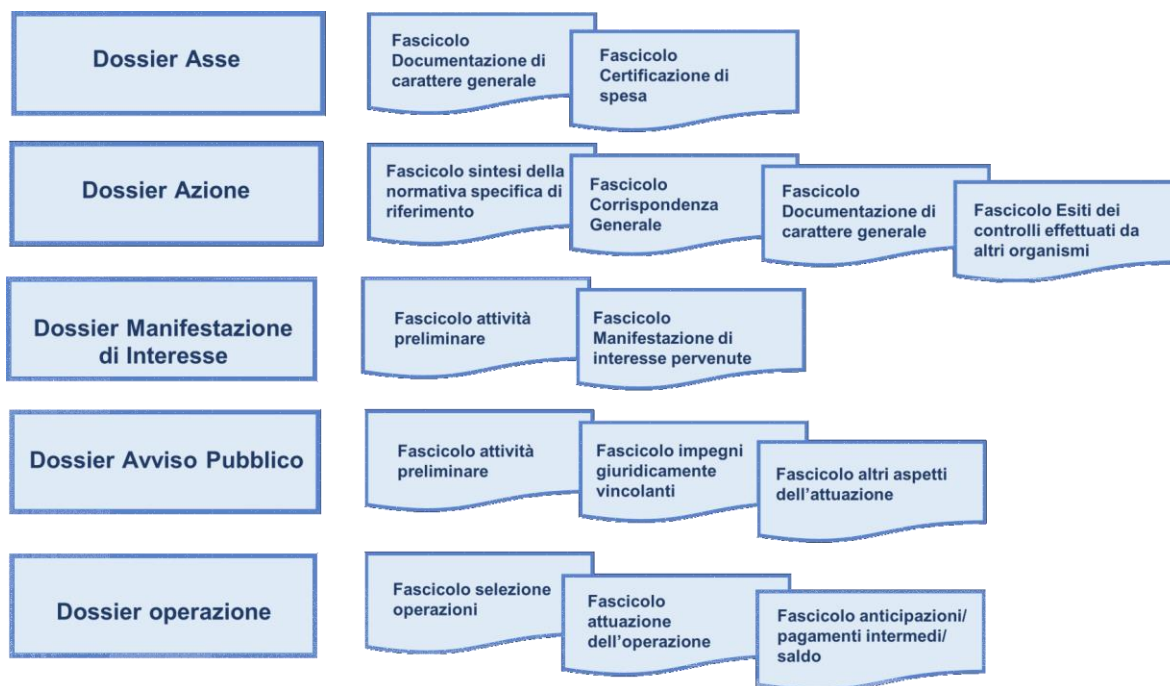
Dossier Asse

Fascicolo Documentazione di carattere generale

Fascicolo Certificazione di spesa

Dossier Azione

Fascicolo sintesi della normativa specifica di riferimento

Fascicolo Corrispondenza Generale

Fascicolo Documentazione di carattere generale

Fascicolo Esiti dei controlli effettuati da altri organismi

Dossier Manifestazione di Interesse

Fascicolo attività preliminare

Fascicolo Manifestazione di interesse pervenute

Dossier Avviso Pubblico

Fascicolo attività preliminare

Fascicolo impegni giuridicamente vincolanti

Fascicolo altri aspetti dell'attuazione

Dossier operazione

Fascicolo selezione operazioni

Fascicolo attuazione dell'operazione

Fascicolo anticipazioni/ pagamenti intermedi/ saldo